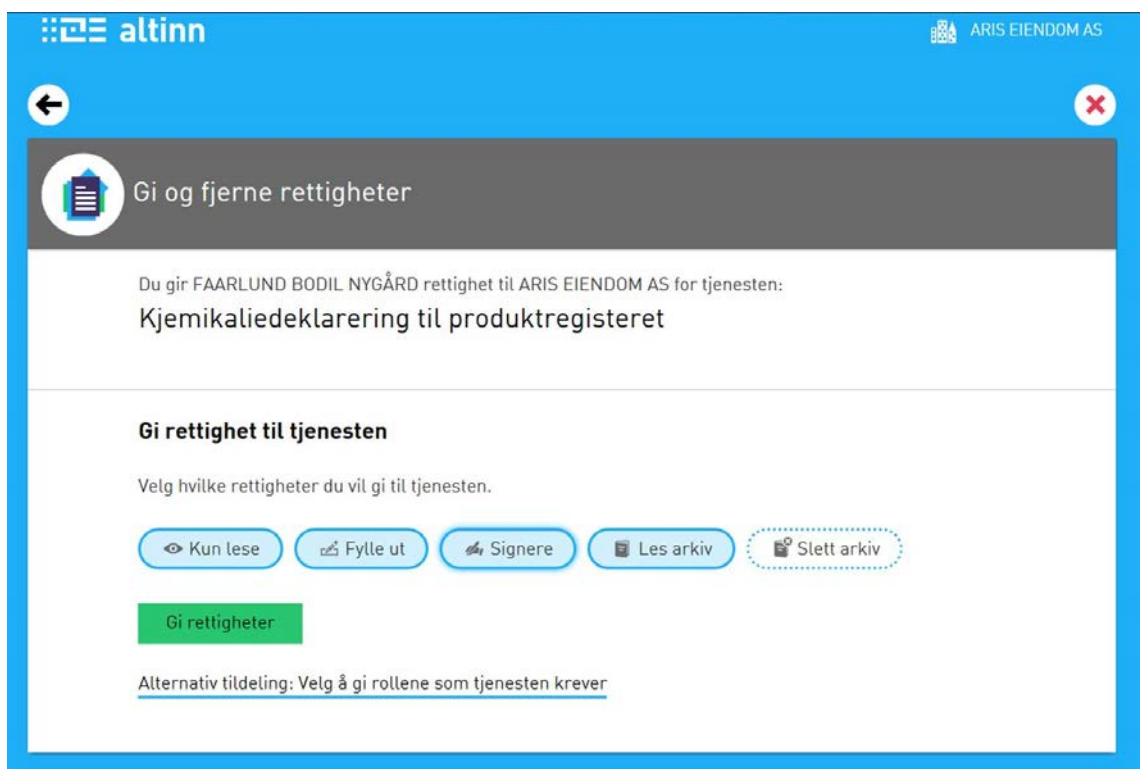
altinn

ARIS EIENDOM AS

Gi og fjerne rettigheter

Du gir FAARLUND BODIL NYGÅRD rettighet til ARIS EIENDOM AS for tjenesten:

Kjemikaliedeklarering til produktregisteret

Gi rettighet til tjenesten

Velg hvilke rettigheter du vil gi til tjenesten.

Kun lese | Fylle ut | Signere | Les arkiv | Slett arkiv

Gi rettigheter

Alternativ tildeling: Velg å gi rollene som tjenesten krever